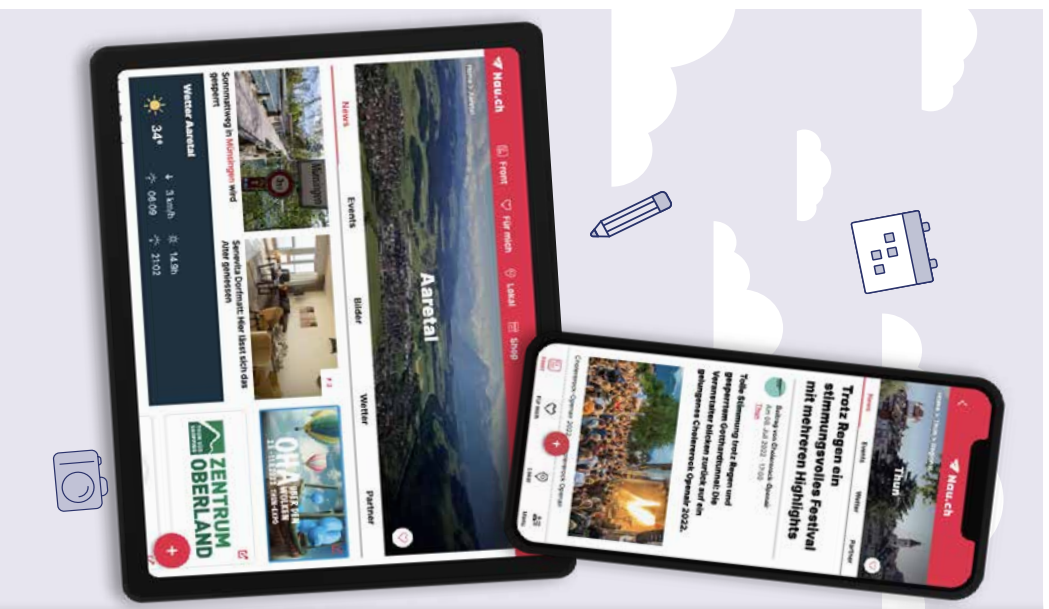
Nau.ch

Front Für mich Lokal Shop

Aaretal

News Events Bilder Wetter Partner

Sommerweg in Münsingen wird gesperrt

Seniorita Dorfmatt: Hier lässt sich das Alter geniessen

Wetter Aaretal

34°

3 km/h 14.9h 06:09 21:02

OHA

ZENTRUM OBERLAND

Nau.ch

Thun

News Events Wetter Partner

Trotz Regen ein stimmungsvolles Festival mit mehreren Highlights

Tolle Stimmung trotz Regen und gesperrtem Gotthardtunnel: Die Veranstalter blicken zurück auf ein gelungenes Chrüzwäg Openair 2022.

Für mich Lokal Menu